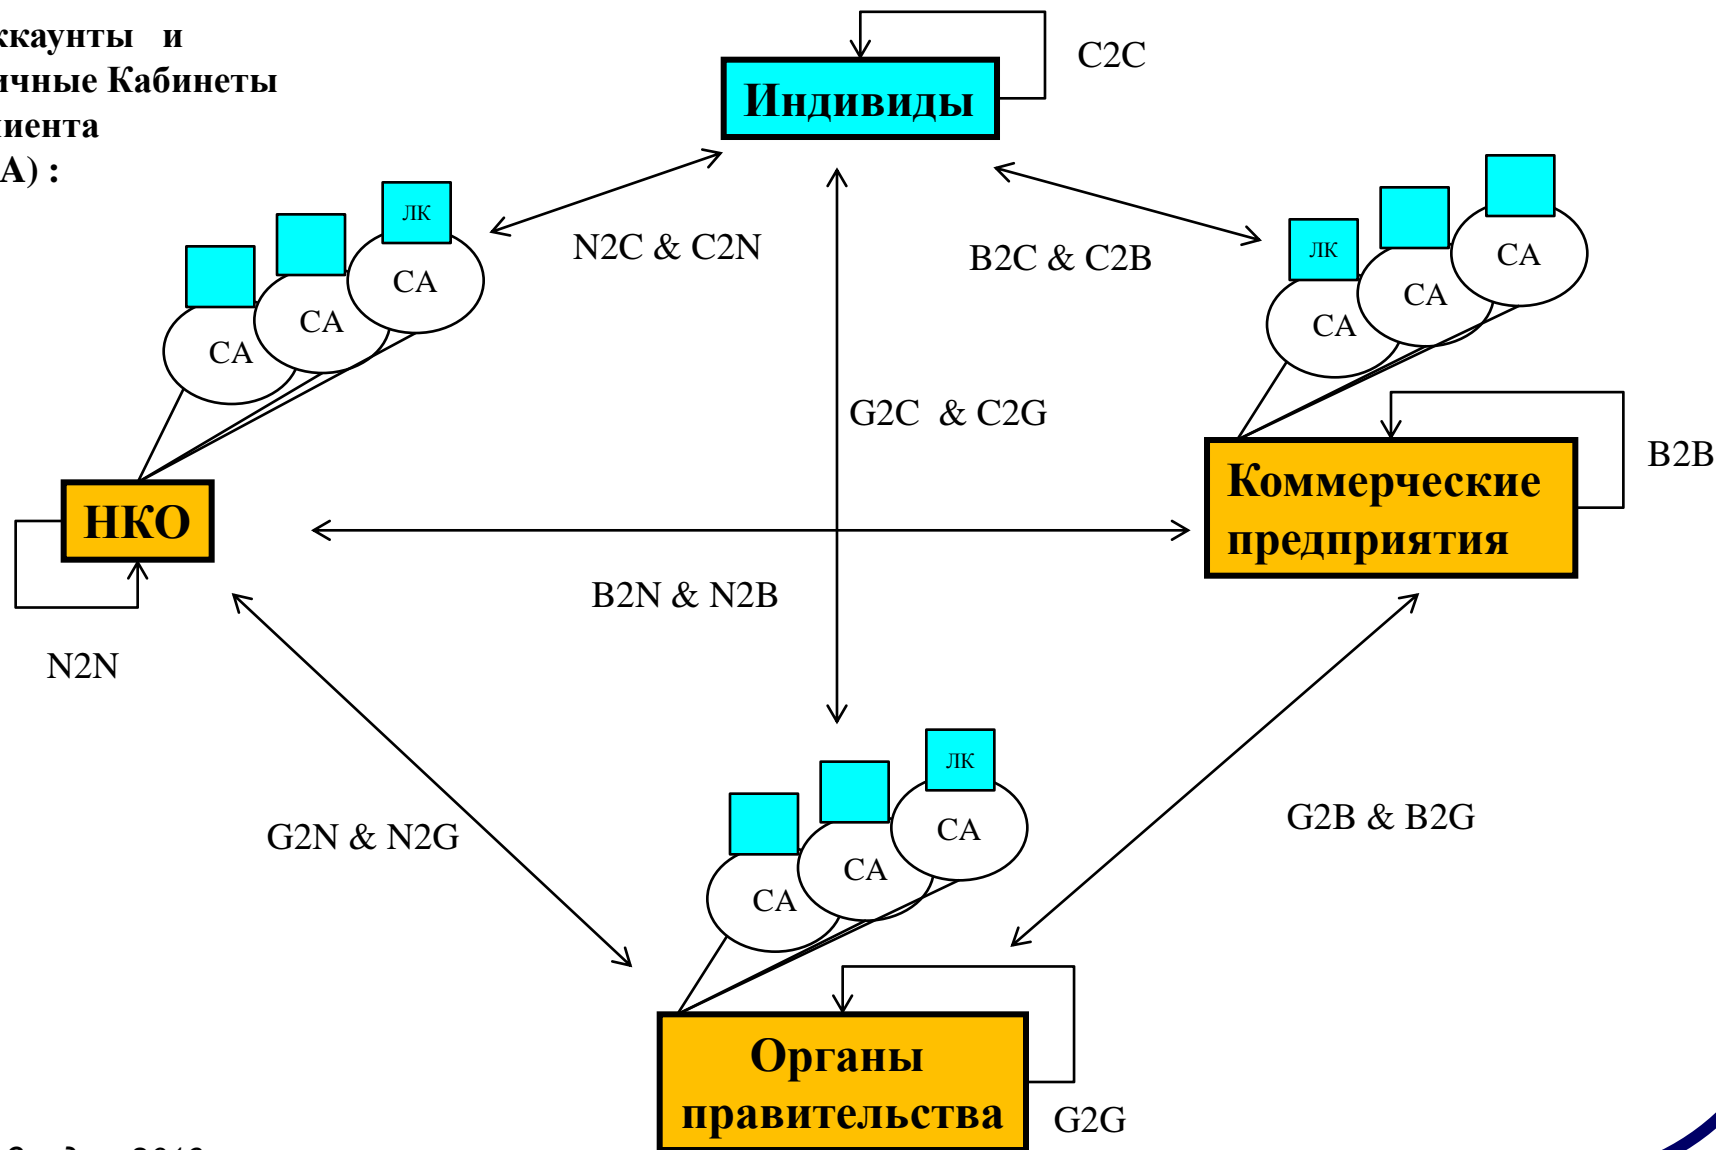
ккаунты и
ичные Кабинеты
иента
А) :

Индивиды

C2C

N2C & C2N

B2C & C2B

ЛК

CA

CA

CA

ЛК

CA

CA

CA

G2C & C2G

B2B

НКО

Коммерческие предприятия

B2N & N2B

N2N

ЛК

CA

CA

CA

G2N & N2G

G2B & B2G

Органы правительства

G2G